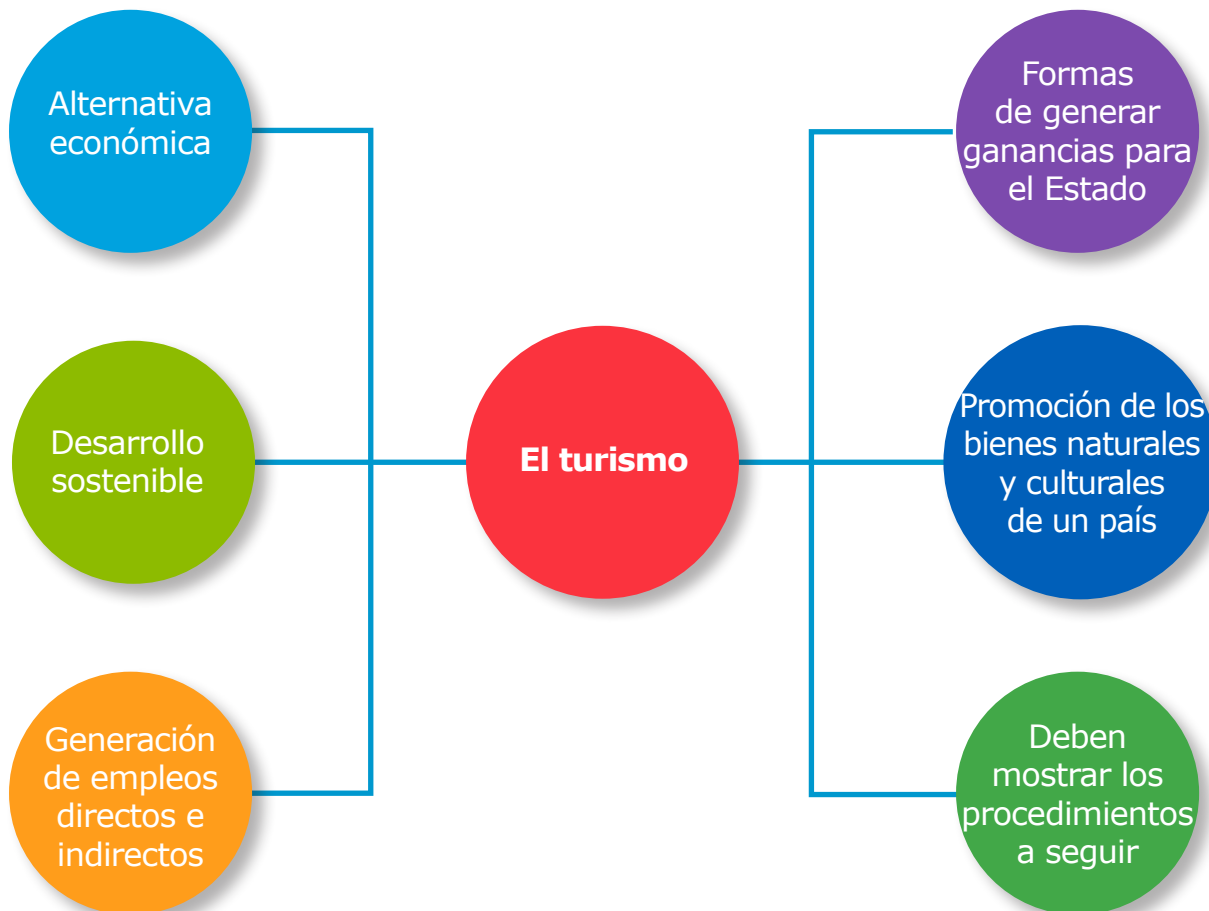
Alternativa económica

Desarrollo sostenible

Generación de empleos directos e indirectos

El turismo

Formas de generar ganancias para el Estado

Promoción de los bienes naturales y culturales de un país

Deben mostrar los procedimientos a seguir